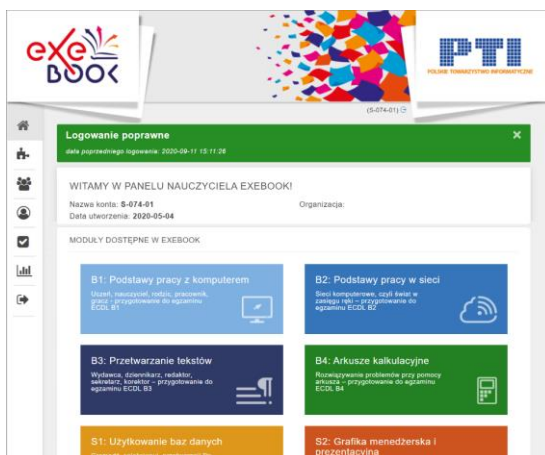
exe BOOK

PTI
POLSKIE TOWARZYSTWO INFORMATYCZNE

(S-074-01)

Logowanie poprawne
data poprzedniego logowania: 2020-09-11 15:11:26

×

WITAMY W PANELU NAUCZYCIELA EXEBOOK!
Nazwa konta: S-074-01
Data utworzenia: 2020-05-04
Organizacja:

MODUŁY DOSTĘPNE W EXEBOOK

B1: Podstawy pracy z komputerem
Uczeń, nauczyciel, rodzic, pracownik, gracz – przygotowanie do egzaminu ECDL B1

B2: Podstawy pracy w sieci
Sieci komputerowe, czyli świat w zasięgu ręki – przygotowanie do egzaminu ECDL B2

B3: Przetwarzanie tekstów
Wydawca, dziennikarz, redaktor, sekretarz, korektor – przygotowanie do egzaminu ECDL B3

B4: Arkusze kalkulacyjne
Rozwiązywanie problemów przy pomocy arkusza – przygotowanie do egzaminu ECDL B4

S1: Użytkowanie baz danych
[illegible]

S2: Grafika menedżerska i prezentacyjna